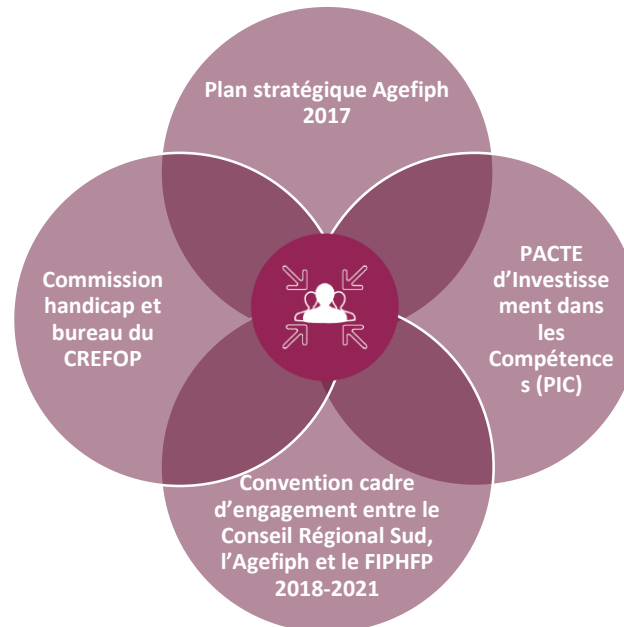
Plan stratégique Agefiph 2017

Commission handicap et bureau du CREFOP

PACTE d'Investissement dans les Compétences (PIC)

Convention cadre d'engagement entre le Conseil Régional Sud, l'Agefiph et le FIPHFP 2018-2021